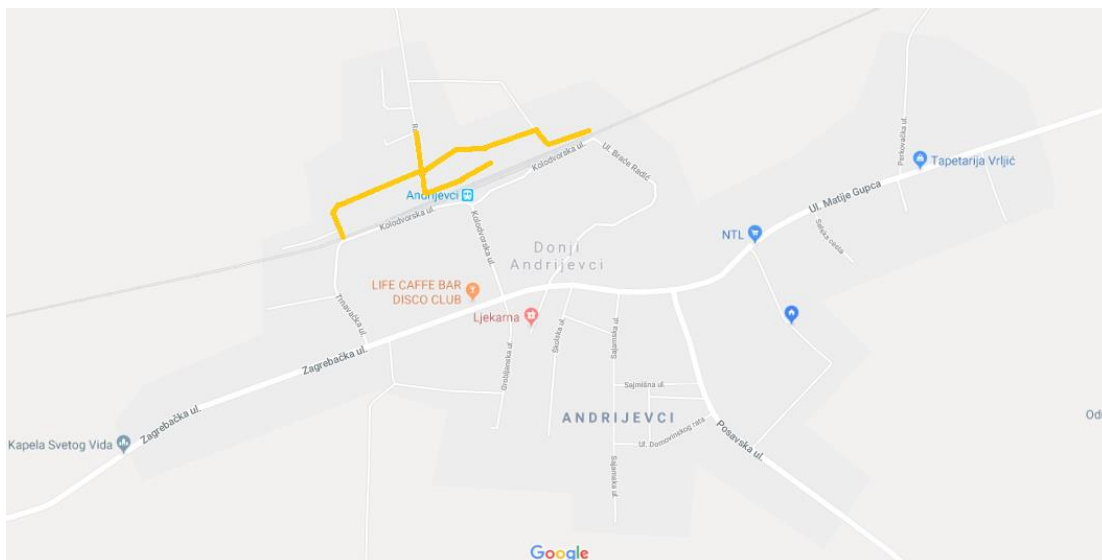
Tapetarija Vrljić

Perkovačka ul.

Ul. Braća Radić

Kolodvorska ul.

Andrijevci

Kolodvorska ul.

Kolodvorska ul.

Ul. Matije Gupca

NTL

Seoska cesta

Donji Andrijevci

LIFE CAFFE BAR DISCO CLUB

Tinaračka ul.

Ljekarna

Zagrebačka ul.

Sajmiška ul.

Sajmišna ul.

ANDRIJEVCI

Kapela Svetog Vida

Zagrebačka ul.

Ul. Domovinskog rata

Posavska ul.

Sajmiška ul.

Od

Google